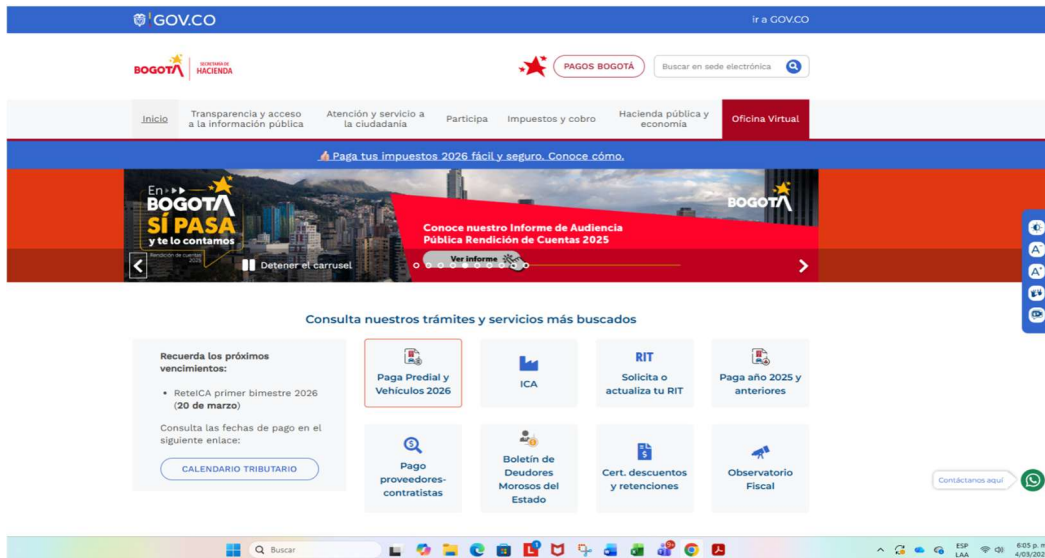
GOV.CO

ir a GOV.CO

BOGOTÁ SECRETARÍA DE HACIENDA

PAGOS BOGOTÁ

Buscar en sede electrónica

Inicio | Transparencia y acceso a la información pública | Atención y servicio a la ciudadanía | Participa | Impuestos y cobro | Hacienda pública y economía | Oficina Virtual

Paga tus impuestos 2026 fácil y seguro. Conoce cómo.

En BOGOTÁ SÍ PASA y te lo contamos

Rendición de cuentas 2025

Conoce nuestro Informe de Audiencia Pública Rendición de Cuentas 2025

Ver informe

BOGOTÁ

Detener el carrusel

Consulta nuestros trámites y servicios más buscados

Recuerda los próximos vencimientos:

• ReteICA primer bimestre 2026 (20 de marzo)

Consulta las fechas de pago en el siguiente enlace:

CALENDARIO TRIBUTARIO

Paga Predial y Vehículos 2026

ICA

RIT

Solicita o actualiza tu RIT

Paga año 2025 y anteriores

Pago proveedores-contratistas

Boletín de Deudores Morosos del Estado

Cert. descuentos y retenciones

Observatorio Fiscal

Contáctanos aquí

Buscar

ESP LAA

6:05 p. m.
4/03/202